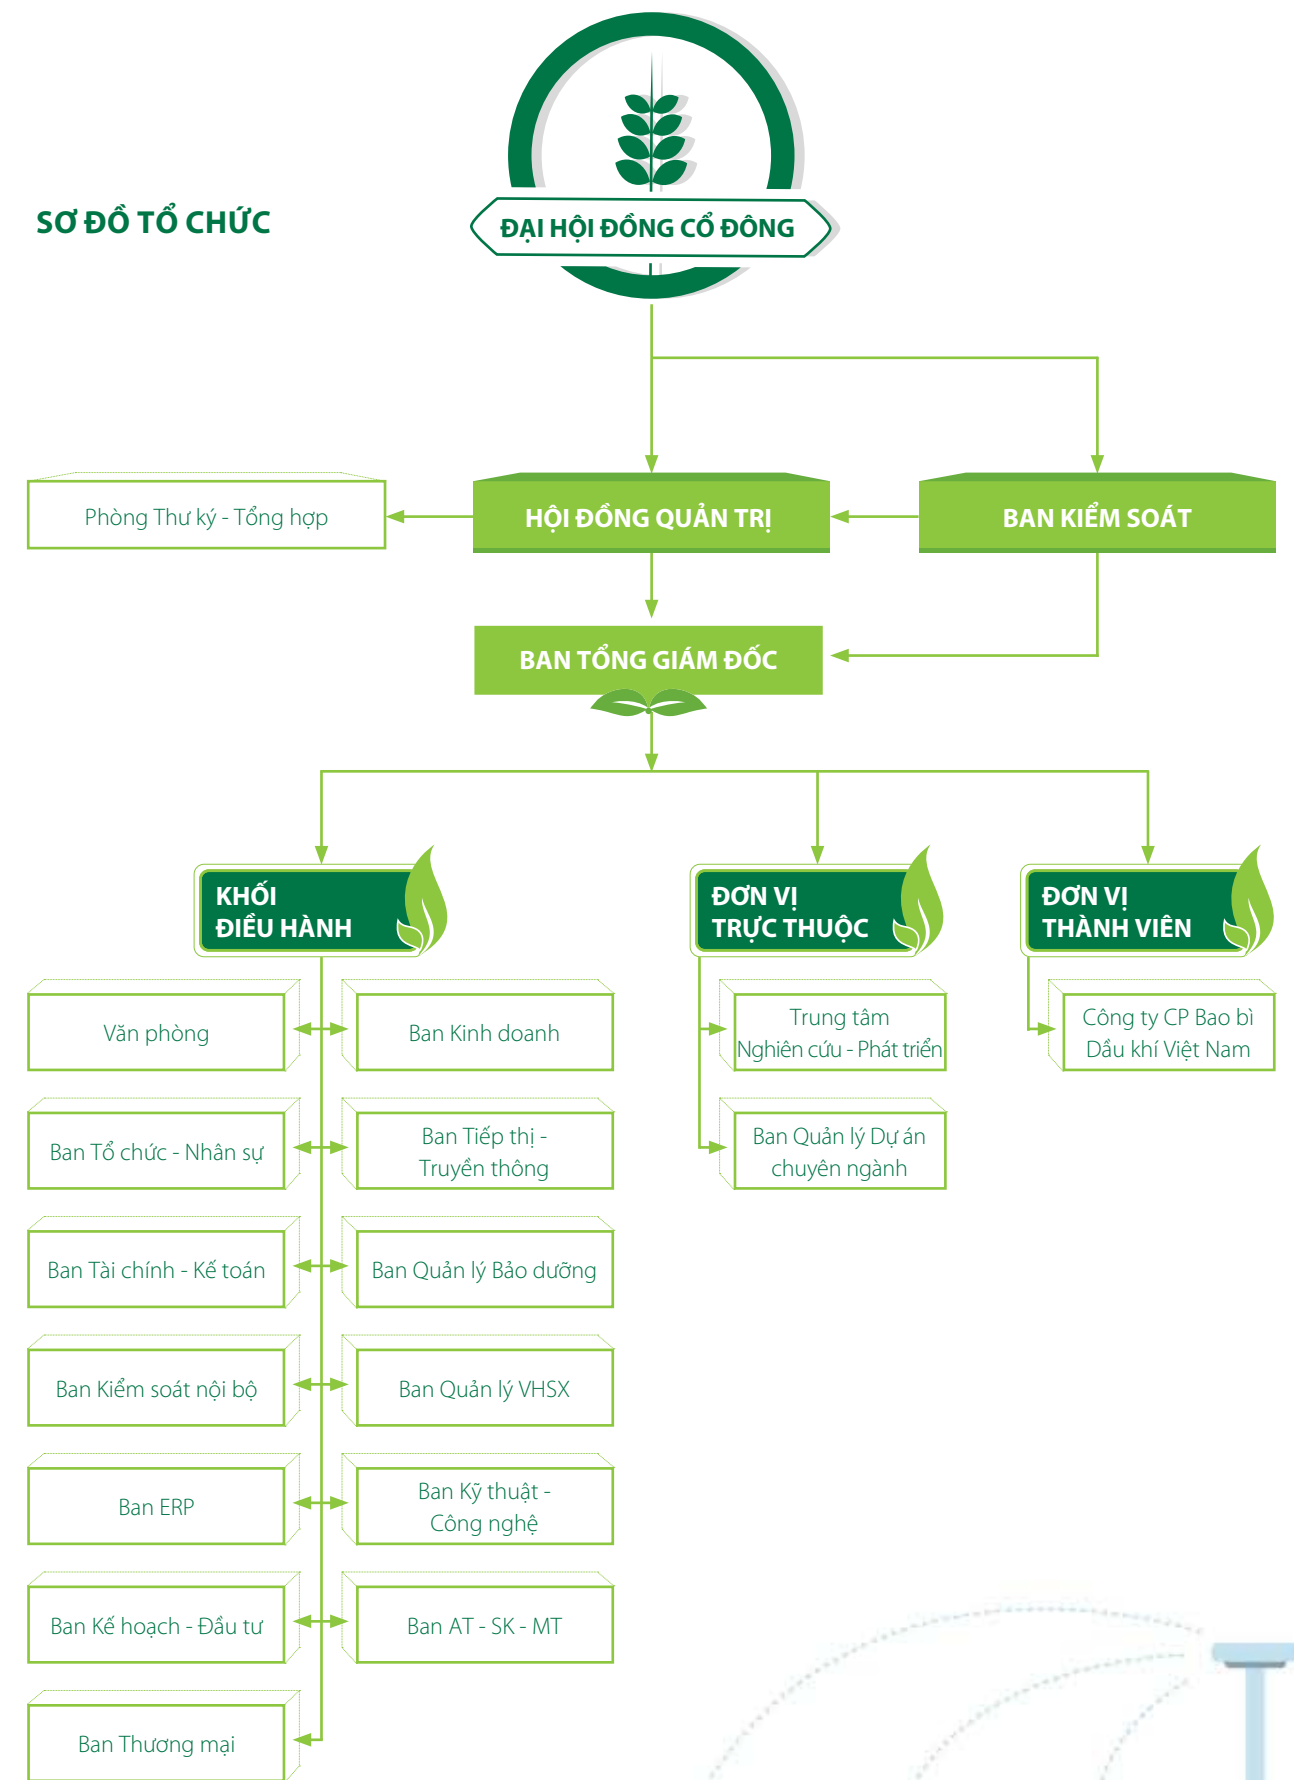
SƠ ĐỒ TỔ CHỨC

ĐẠI HỘI ĐỒNG CỔ ĐÔNG

Phòng Thư ký - Tổng hợp

HỘI ĐỒNG QUẢN TRỊ

BAN KIỂM SOÁT

BAN TỔNG GIÁM ĐỐC

KHỐI ĐIỀU HÀNH

ĐƠN VỊ TRỰC THUỘC

ĐƠN VỊ THÀNH VIÊN

Văn phòng

Ban Kinh doanh

Trung tâm Nghiên cứu - Phát triển

Công ty CP Bao bì Dầu khí Việt Nam

Ban Tổ chức - Nhân sự

Ban Tiếp thị - Truyền thông

Ban Quản lý Dự án chuyên ngành

Ban Tài chính - Kế toán

Ban Quản lý Bảo dưỡng

Ban Kiểm soát nội bộ

Ban Quản lý VHSX

Ban ERP

Ban Kỹ thuật - Công nghệ

Ban Kế hoạch - Đầu tư

Ban AT - SK - MT

Ban Thương mại